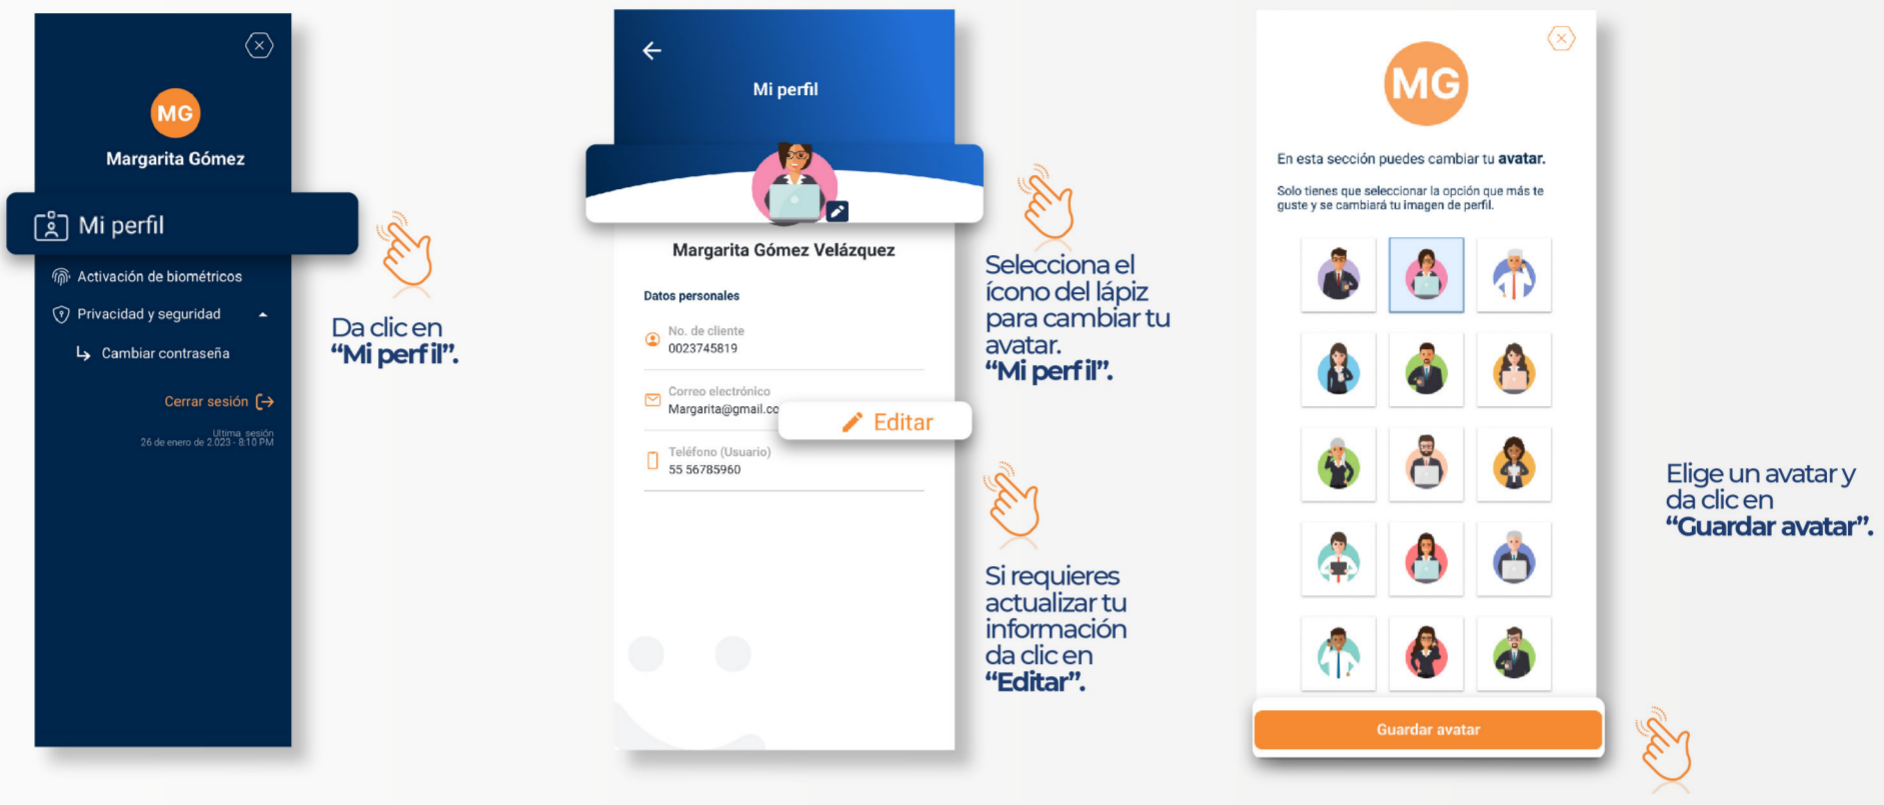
MG
Margarita Gómez
Mi perfil
Activación de biométricos
Privacidad y seguridad
Cambiar contraseña
Cerrar sesión
Ultima sesión
26 de enero de 2023 - 8:10 PM

Da clic en "Mi perfil".

Mi perfil
Margarita Gómez Velázquez
Datos personales
No. de cliente
0023745819
Correo electrónico
Margarita@gmail.co
Editar
Teléfono (Usuario)
55 56785960

Selecciona el ícono del lápiz para cambiar tu avatar. "Mi perfil".

Si requieres actualizar tu información da clic en "Editar".

MG
En esta sección puedes cambiar tu avatar.
Solo tienes que seleccionar la opción que más te guste y se cambiará tu imagen de perfil.
Guardar avatar

Elige un avatar y da clic en "Guardar avatar".